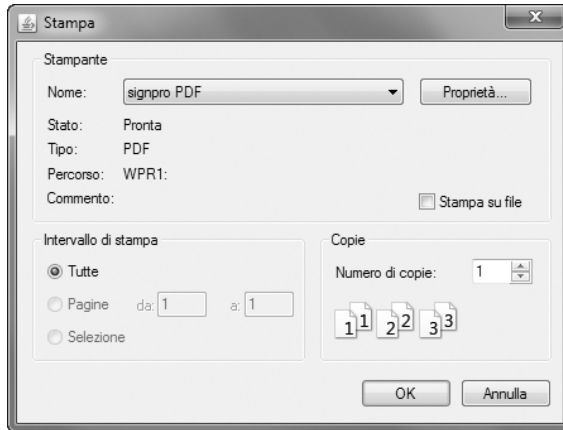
Stampa

Stampante

Nome: signpro PDF

Proprietà...

Stato: Pronta

Tipo: PDF

Percorso: WPR1:

Commento:

Stampa su file

Intervallo di stampa

Tutte

Pagine da: 1 a: 1

Selezione

Copie

Numero di copie: 1

1 1 2 2 3 3

OK

Annulla